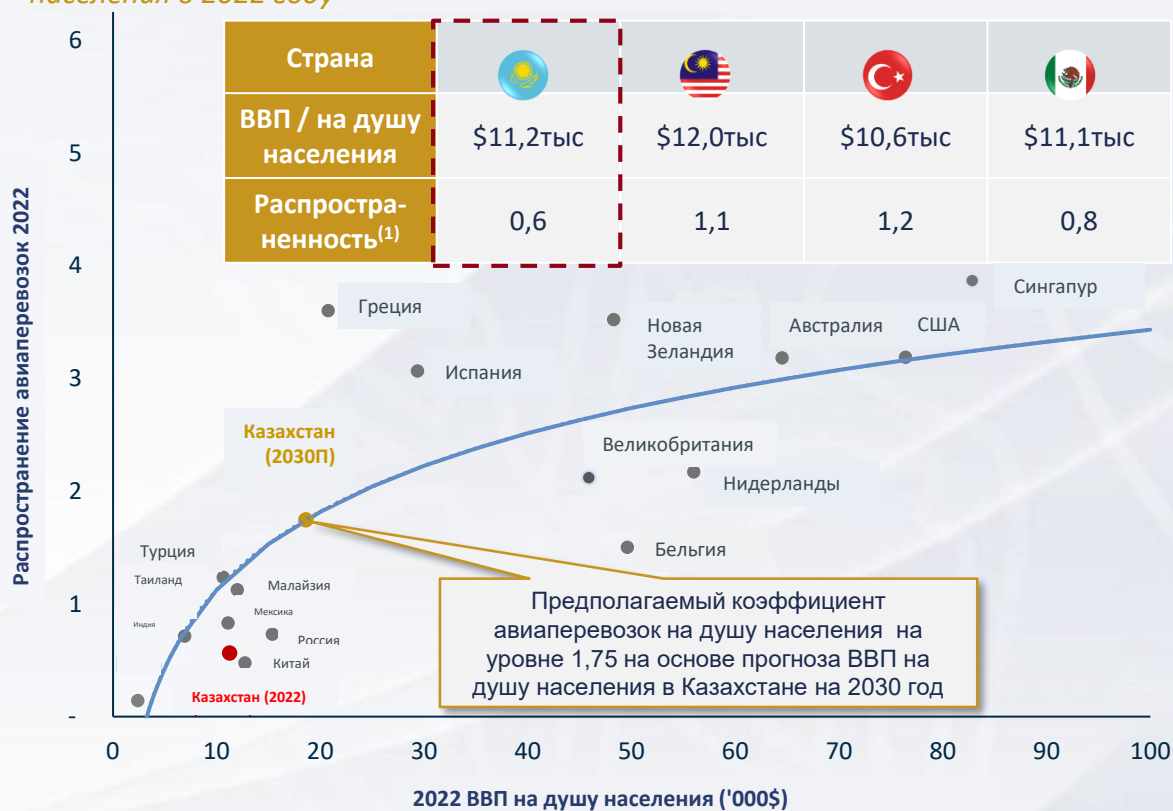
населения в 2022 году

| Страна | | | | |
|---|---|---|---|---|
| ВВП / на душу населения | $11,2тыс | $12,0тыс | $10,6тыс | $11,1тыс |
| Распростра-ненность$^{(1)}$ | 0,6 | 1,1 | 1,2 | 0,8 |

Распространение авиаперевозок 2022

6
5
4
3
2
1
-

Сингапур
Греция
Новая Зеландия
Австралия
США
Испания
Казахстан (2030П)
Великобритания
Нидерланды
Бельгия
Турция
Таиланд
Малайзия
Мексика
Индия
Россия
Китай
Казахстан (2022)

Предполагаемый коэффициент авиаперевозок на душу населения на уровне 1,75 на основе прогноза ВВП на душу населения в Казахстане на 2030 год

0 10 20 30 40 50 60 70 80 90 100

2022 ВВП на душу населения ('000$)